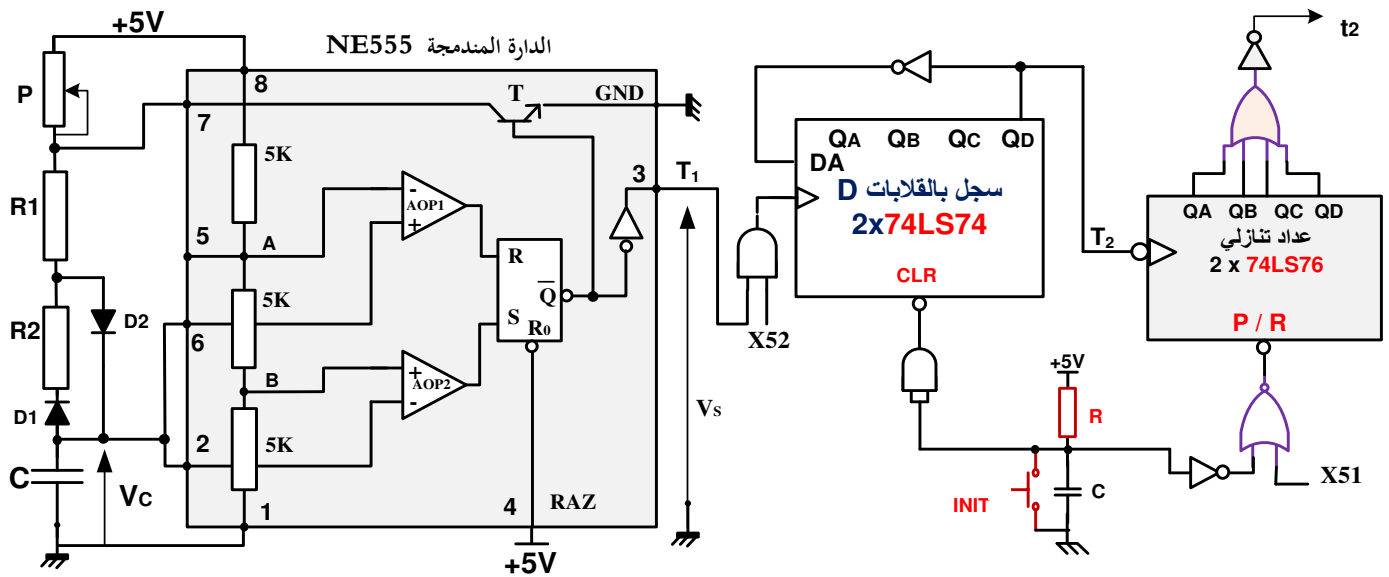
+5V
NE555 الدارة المندمجة
P
8
7
T
GND
5K
R1
5
A
AOP1
3
$T_1$
R2
D2
6
5K
R
$\overline{Q}$
S
$R_0$
B
AOP2
D1
2
5K
C
$V_C$
1
4
RAZ
$V_S$
+5V
$Q_A$ $Q_B$ $Q_C$ $Q_D$
DA
سجل بالقلابات D
2x74LS74
CLR
X52
$T_2$
QA QB QC QD
عداد تنازلي
2 x 74LS76
P / R
t2
+5V
R
INIT
C
X51